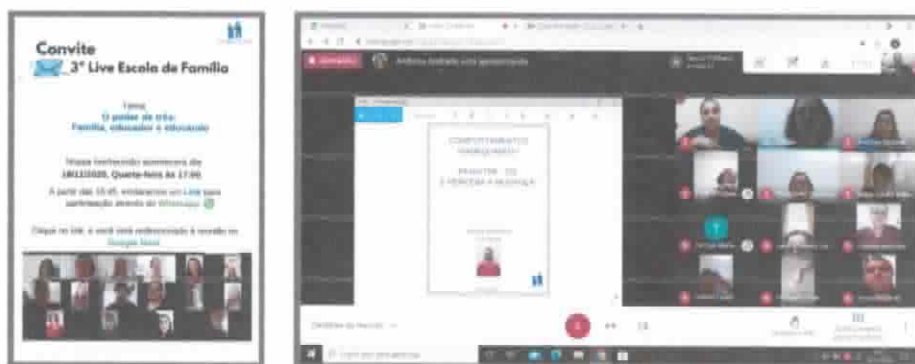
Convite
3ª Live Escola de Família

Tema:
O poder de três:
Família, educador e educando

Nosso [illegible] acontecerá dia 18/11/2020, Quarta-feira às 17:00.

A partir das 16:45, enviaremos um Link para participação através do WhatsApp.

Clique no link, e você será redirecionado à sessão no Google Meet.

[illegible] está apresentando

COMPORTAMENTOS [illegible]

PRIMEIRO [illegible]
E PERCEBA A MUDANÇA